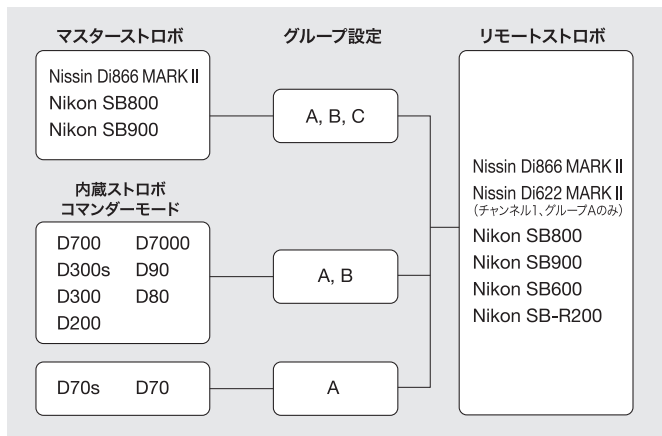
マスターストロボ

Nissin Di866 MARK II
Nikon SB800
Nikon SB900

内蔵ストロボ
コマンダーモード

D700 D7000
D300s D90
D300 D80
D200

D70s D70

グループ設定

A, B, C

A, B

A

リモートストロボ

Nissin Di866 MARK II
Nissin Di622 MARK II
(チャンネル1、グループAのみ)
Nikon SB800
Nikon SB900
Nikon SB600
Nikon SB-R200